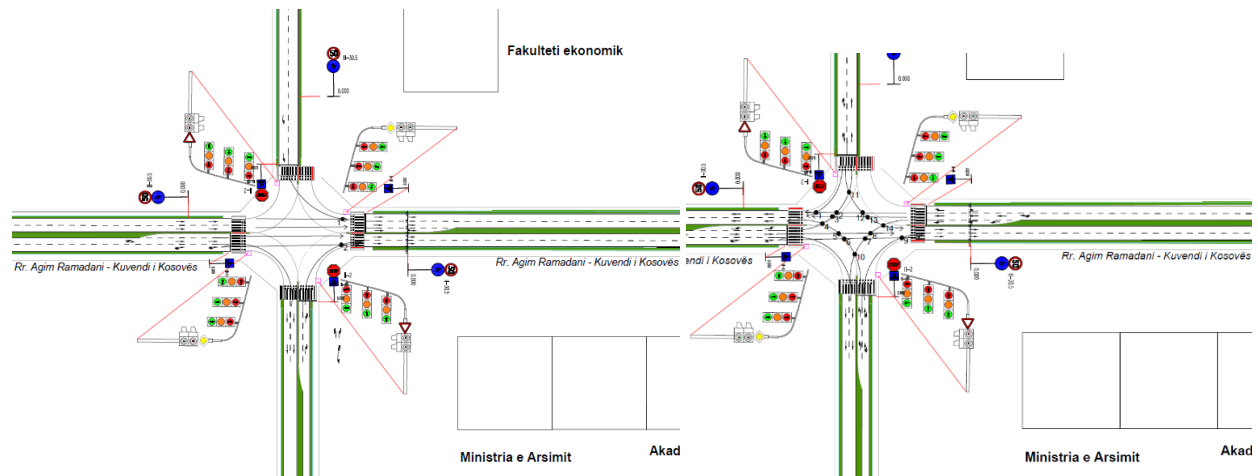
Fakulteti ekonomik

Rr. Agim Ramadani - Kuvendi i Kosovës

Rr. Agim Ramadani - Kuvendi i Kosovës

Ministria e Arsimit

Akad

Rr. Agim Ramadani - Kuvendi i Kosovës

Rr. Agim Ramadani - Kuvendi i Kosovës

Ministria e Arsimit

Aka